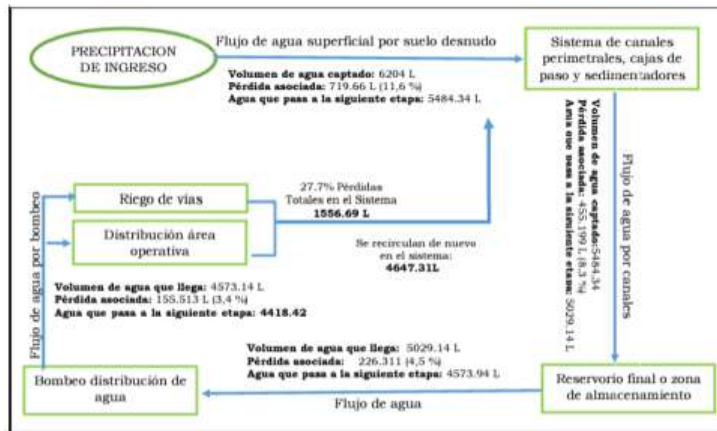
PRECIPITACION DE INGRESO

Flujo de agua superficial por suelo desnudo

Sistema de canales perimetrales, cajas de paso y sedimentadores

**Volumen de agua captado:** 6204 L
**Pérdida asociada:** 719.66 L (11,6 %)
**Agua que pasa a la siguiente etapa:** 5484.34 L

**Volumen de agua captado:** 5484.34
**Pérdida asociada:** 455.199 L (8,3 %)
**Agua que pasa a la siguiente etapa:** 5029.14 L

Flujo de agua por canales

Riego de vías

Distribución área operativa

27.7% Pérdidas Totales en el Sistema
**1556.69 L**

Se recirculan de nuevo en el sistema:
**4647.31L**

Flujo de agua por bombeo

**Volumen de agua que llega:** 4573.14 L
**Pérdida asociada:** 155.513 L (3,4 %)
**Agua que pasa a la siguiente etapa: 4418.42**

**Volumen de agua que llega:** 5029.14 L
**Pérdida asociada:** 226.311 (4,5 %)
**Agua que pasa a la siguiente etapa:** 4573.94 L

Bombeo distribución de agua

Flujo de agua

Reservorio final o zona de almacenamiento